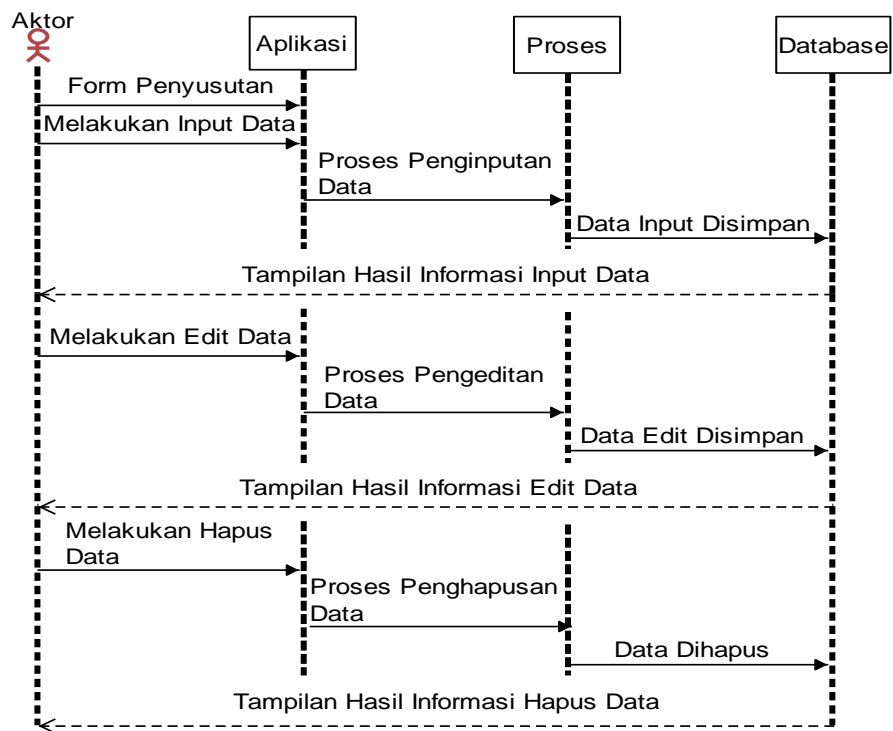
Aktor

Aplikasi

Proses

Database

Form Penyusutan

Melakukan Input Data

Proses Penginputan Data

Data Input Disimpan

Tampilan Hasil Informasi Input Data

Melakukan Edit Data

Proses Pengeditan Data

Data Edit Disimpan

Tampilan Hasil Informasi Edit Data

Melakukan Hapus Data

Proses Penghapusan Data

Data Dihapus

Tampilan Hasil Informasi Hapus Data